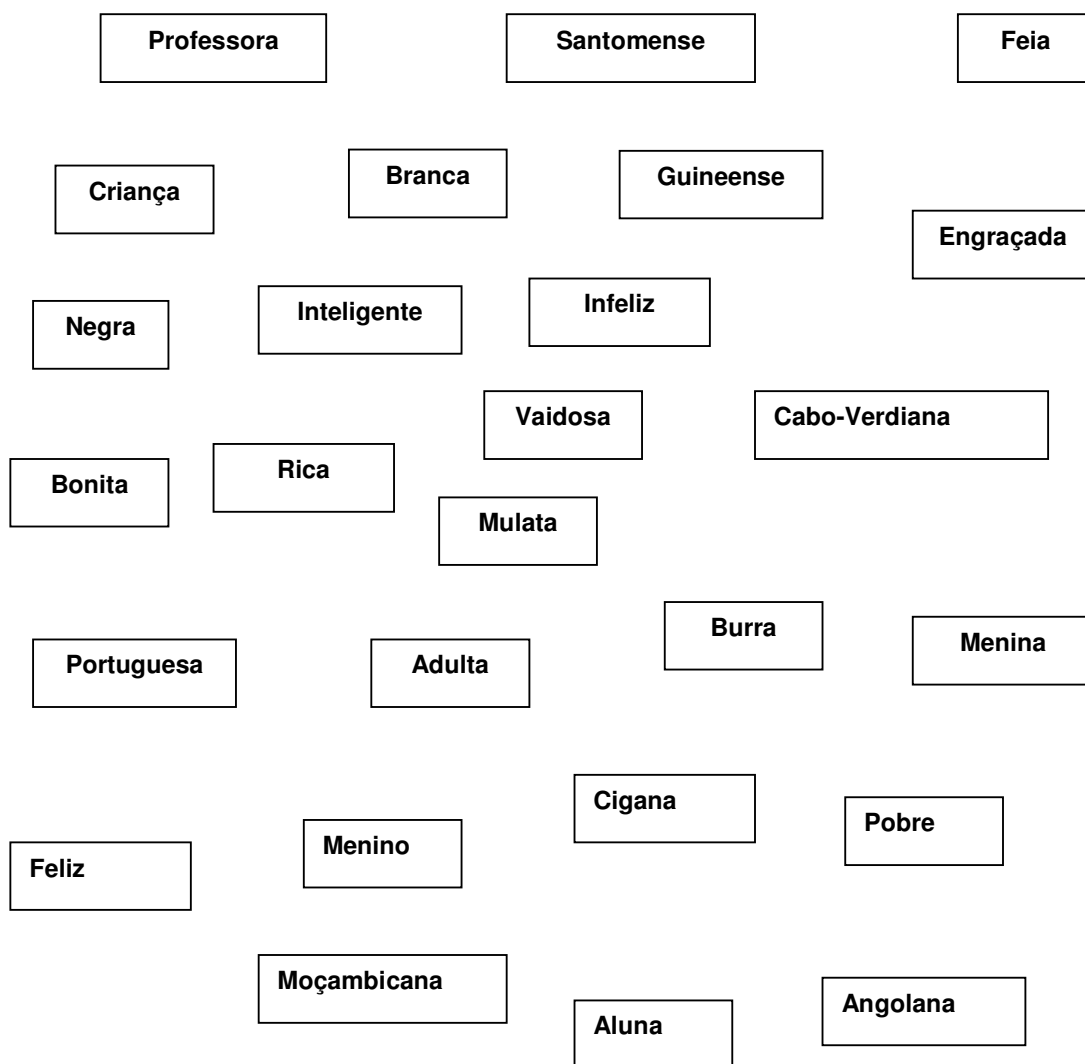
Professora

Santomense

Feia

Criança

Branca

Guineense

Engraçada

Negra

Inteligente

Infeliz

Vaidosa

Cabo-Verdiana

Bonita

Rica

Mulata

Burra

Menina

Portuguesa

Adulta

Cigana

Pobre

Feliz

Menino

Moçambicana

Angolana

Aluna